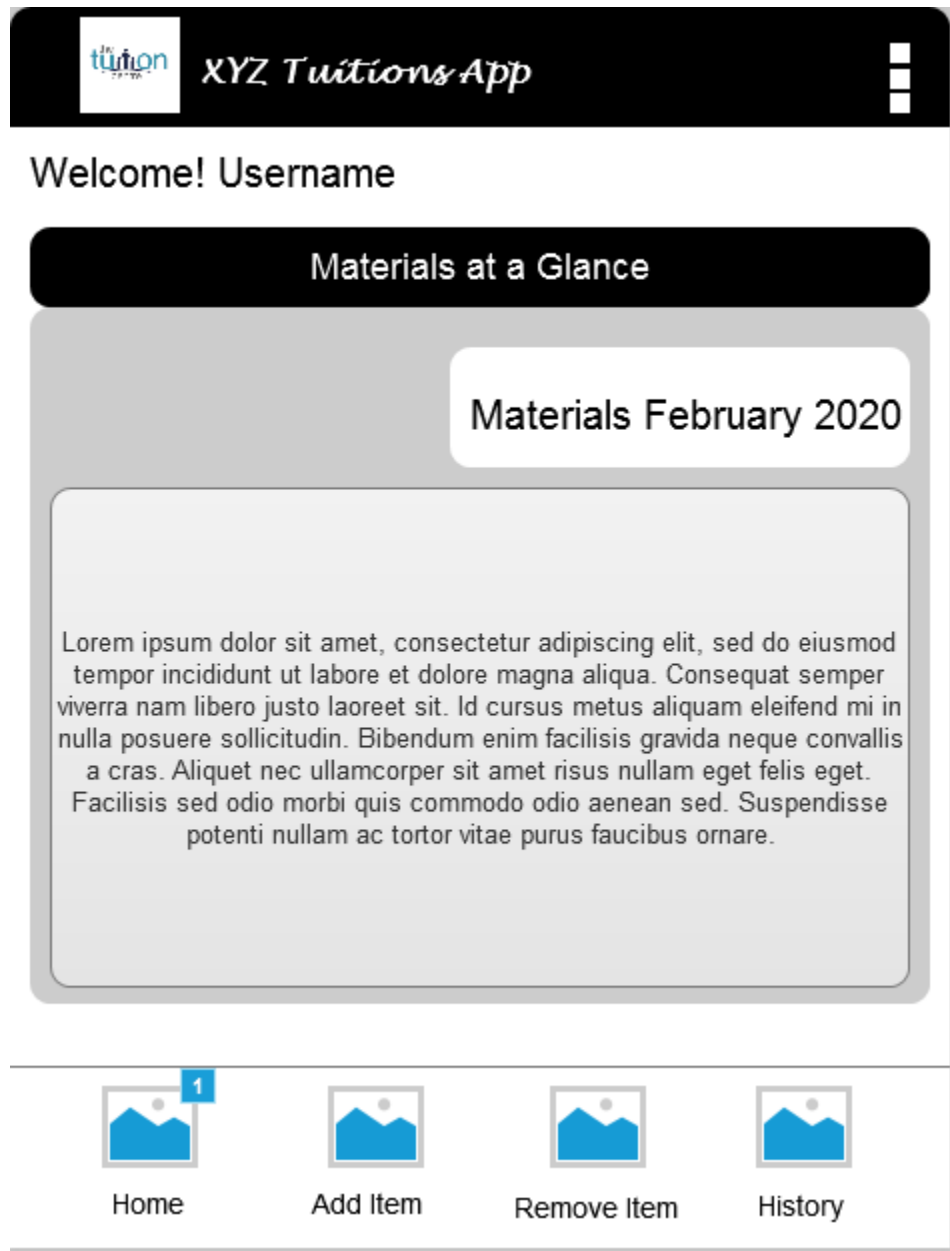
tuition

XYZ Tuitions App

Welcome! Username

Materials at a Glance

Materials February 2020

Lorem ipsum dolor sit amet, consectetur adipiscing elit, sed do eiusmod tempor incididunt ut labore et dolore magna aliqua. Consequat semper viverra nam libero justo laoreet sit. Id cursus metus aliquam eleifend mi in nulla posuere sollicitudin. Bibendum enim facilisis gravida neque convallis a cras. Aliquet nec ullamcorper sit amet risus nullam eget felis eget. Facilisis sed odio morbi quis commodo odio aenean sed. Suspendisse potenti nullam ac tortor vitae purus faucibus ornare.

1

Home

Add Item

Remove Item

History